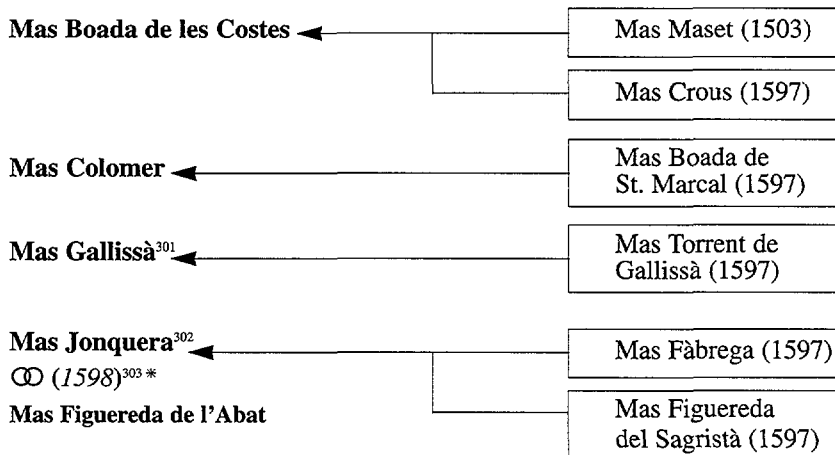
Mas Boada de les Costes

Mas Maset (1503)

Mas Crous (1597)

Mas Colomer

Mas Boada de St. Marcal (1597)

Mas Gallissà$^{301}$

Mas Torrent de Gallissà (1597)

Mas Jonquera$^{302}$

ↀ (*1598*)$^{303}$*

Mas Figuereda de l'Abat

Mas Fàbrega (1597)

Mas Figuereda del Sagristà (1597)